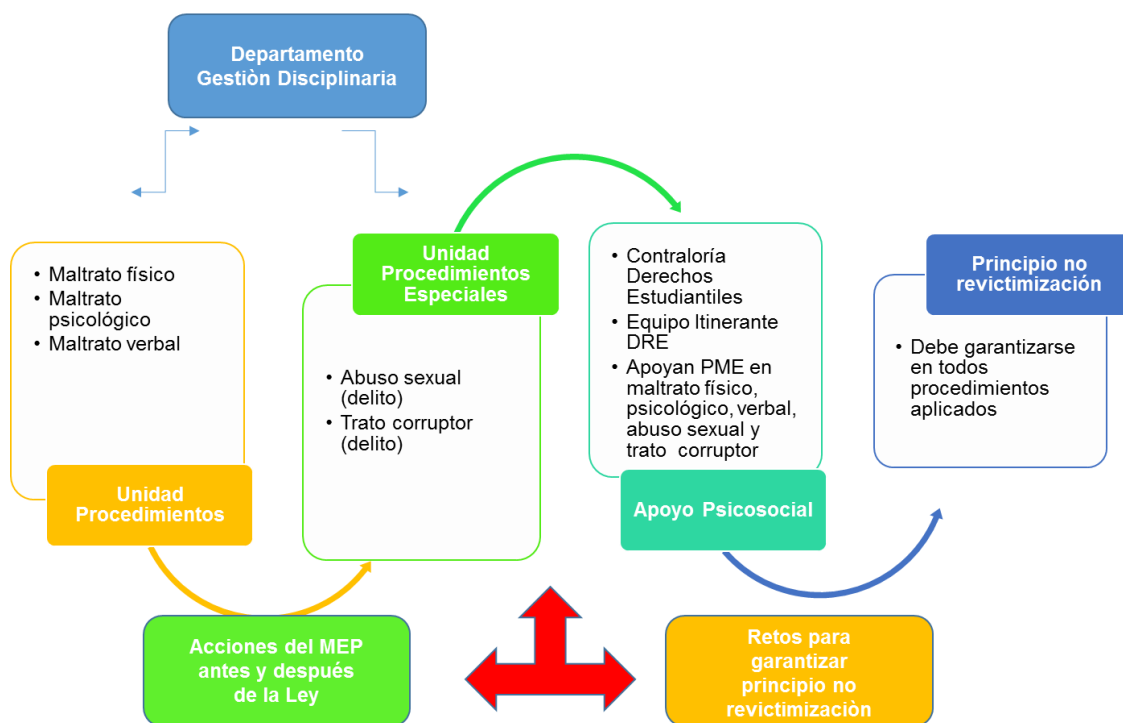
Departamento Gestiòn Disciplinaria

• Maltrato físico
• Maltrato psicológico
• Maltrato verbal

Unidad Procedimientos

Unidad Procedimientos Especiales

• Abuso sexual (delito)
• Trato corruptor (delito)

• Contraloría Derechos Estudiantiles
• Equipo Itinerante DRE
• Apoyan PME en maltrato físico, psicológico, verbal, abuso sexual y trato corruptor

Apoyo Psicosocial

Principio no revictimización

• Debe garantizarse en todos procedimientos aplicados

Acciones del MEP antes y después de la Ley

Retos para garantizar principio no revictimizaciòn